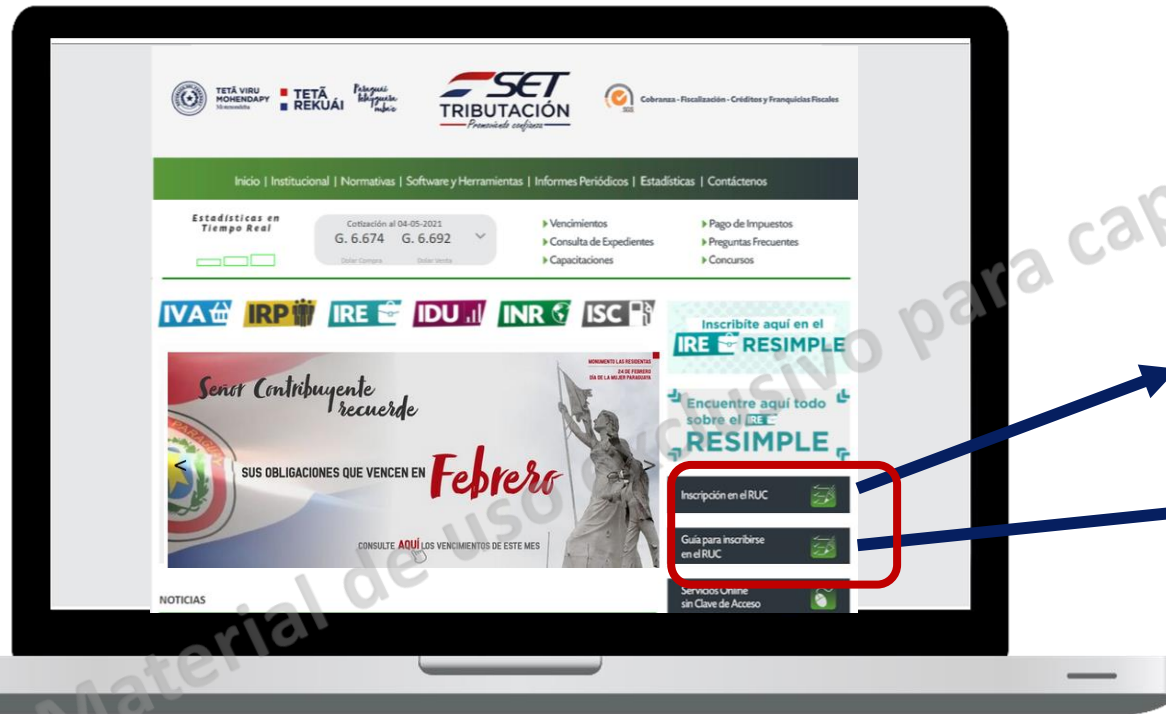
TETÃ VIRU MOHENDAPY Motenondeha

TETÃ REKUÁI

Paraguái tekojoja rehe

SET TRIBUTACIÓN Promoviendo confianza

Cobranza - Fiscalización - Créditos y Franquicias Fiscales

Inicio | Institucional | Normativas | Software y Herramientas | Informes Periódicos | Estadísticas | Contáctenos

Estadísticas en Tiempo Real

Cotización al 04-05-2021
G. 6.674 G. 6.692
Dólar Compra Dólar Venta

Vencimientos
Consulta de Expedientes
Capacitaciones

Pago de Impuestos
Preguntas Frecuentes
Concursos

IVA IRP IRE IDU INR ISC

Inscribite aquí en el IRE RESIMPLE

MONUMENTO LAS RESIDENTAS
24 DE FEBRERO
DÍA DE LA MUJER PARAGUAYA

Señor Contribuyente recuerde

SUS OBLIGACIONES QUE VENCEN EN Febrero

CONSULTE AQUÍ LOS VENCIMIENTOS DE ESTE MES

Encuentre aquí todo sobre el IRE RESIMPLE

Inscripción en el RUC

Guía para inscribirse en el RUC

Servicios Online sin Clave de Acceso

NOTICIAS

Material de uso exclusivo para cap